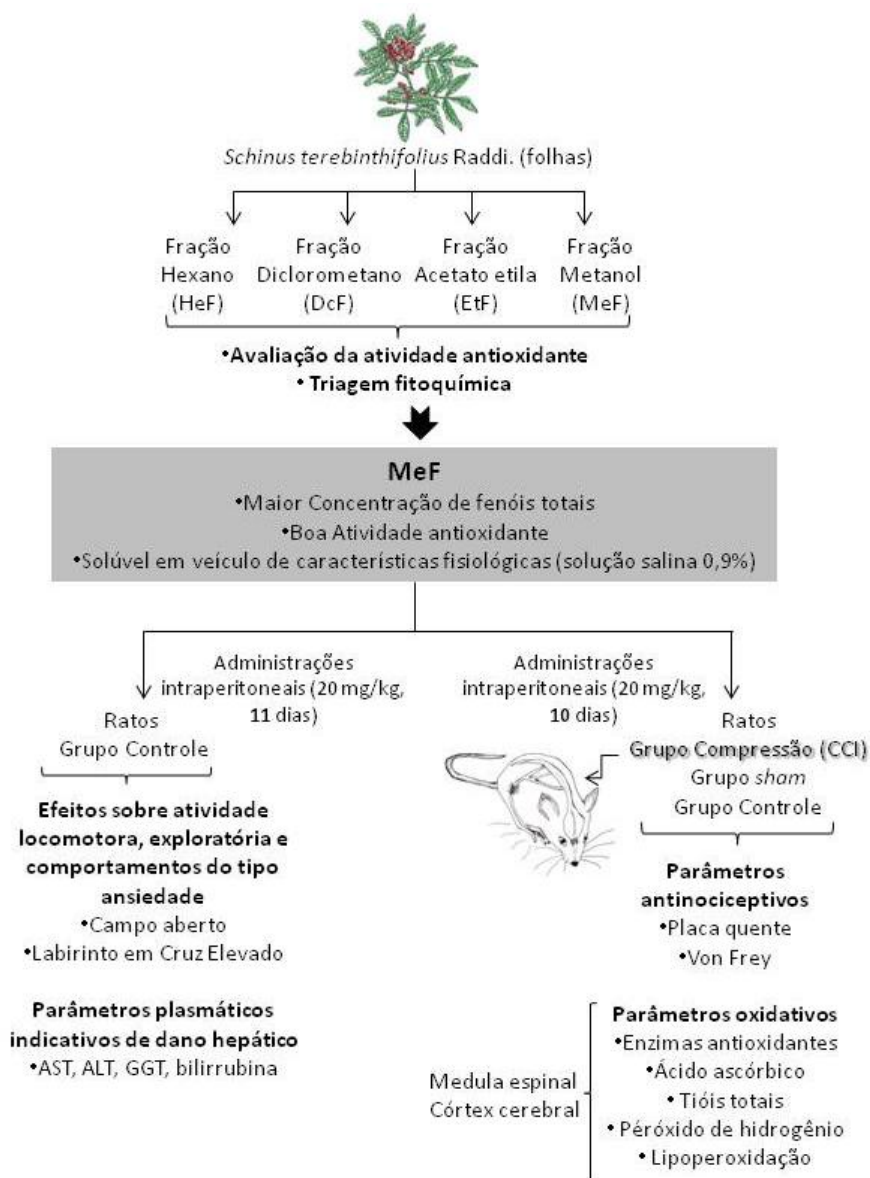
Schinus terebinthifolius Raddi. (folhas)

Fração Hexano (HeF)

Fração Diclorometano (DcF)

Fração Acetato etila (EtF)

Fração Metanol (MeF)

•Avaliação da atividade antioxidante
• Triagem fitoquímica

MeF
•Maior Concentração de fenóis totais
•Boa Atividade antioxidante
•Solúvel em veículo de características fisiológicas (solução salina 0,9%)

Administrações intraperitoneais (20 mg/kg, 11 dias)

Ratos
Grupo Controle

Efeitos sobre atividade locomotora, exploratória e comportamentos do tipo ansiedade
•Campo aberto
•Labirinto em Cruz Elevado

Parâmetros plasmáticos indicativos de dano hepático
•AST, ALT, GGT, bilirrubina

Administrações intraperitoneais (20 mg/kg, 10 dias)

Ratos
Grupo Compressão (CCI)
Grupo sham
Grupo Controle

Parâmetros antinociceptivos
•Placa quente
•Von Frey

Medula espinal
Córtex cerebral

Parâmetros oxidativos
•Enzimas antioxidantes
•Ácido ascórbico
• Tióis totais
• Peróxido de hidrogênio
• Lipoperoxidação